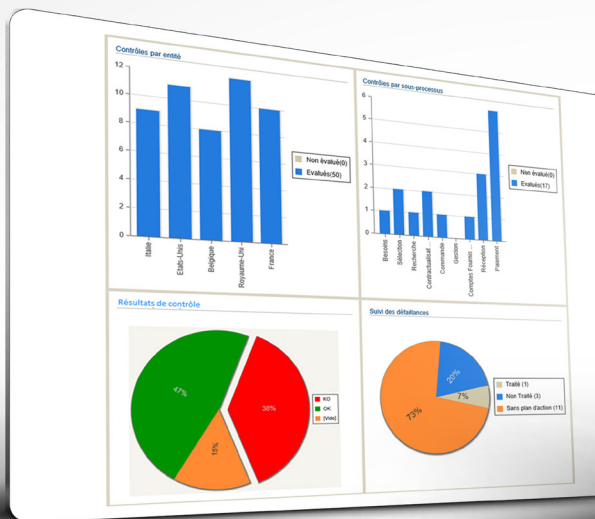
Contrôles par entité

12
10
8
6
4
2
0

Italie
Etats-Unis
Belgique
Royaume-Uni
France

Non évalué(0)
Evalués(50)

Contrôles par sous-processus

6
5
4
3
2
1
0

Besoins
Sélection
Recherche
Contractualisat...
Commande
Gestion
Comptes Fournis...
Réception
Paiement

Non évalué(0)
Evalués(17)

Résultats de contrôle

47%
38%
15%

KO
OK
(Vide)

Suivi des défaillances

20%
7%
73%

Traité (1)
Non Traité (3)
Sans plan d'action (11)